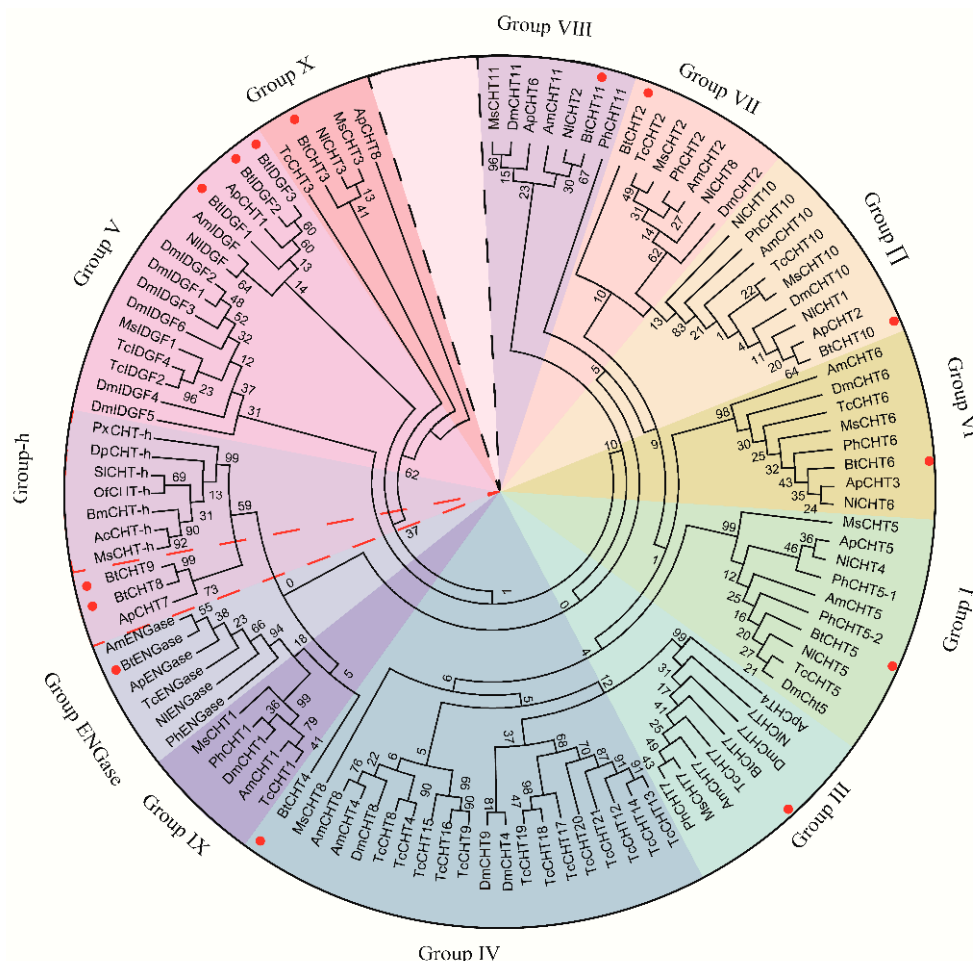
Group VIII
Group VII
Group II
Group VI
Group I
Group III
Group IV
Group IX
Group ENGase
Group-h
Group V
Group X

MsCHT11
DmCHT11
ApCHT6
AmCHT11
NlCHT2
BtCHT11
PhCHT11
96
15
23
30
67

BtCHT2
TcCHT2
MsCHT2
PhCHT2
AmCHT2
NlCHT8
DmCHT2
49
31
27
14
62
10

NlCHT10
PhCHT10
AmCHT10
TcCHT10
MsCHT10
DmCHT10
NlCHT1
ApCHT2
BtCHT10
22
83
21
1
4
11
20
64
13
5

AmCHT6
DmCHT6
TcCHT6
MsCHT6
PhCHT6
BtCHT6
ApCHT3
NlCHT6
98
30
25
32
43
35
24
9
10

MsCHT5
ApCHT5
NlCHT4
PhCHT5-1
AmCHT5
PhCHT5-2
BtCHT5
NlCHT5
TcCHT5
DmCht5
99
36
46
12
25
16
20
27
21
1

ApCHT4
NlCHT7
DmCHT7
BtCHT7
TcCHT7
AmCHT7
MsCHT7
PhCHT7
TcCHT13
99
31
17
41
25
49
43
4
12
0

BtCHT4
MsCHT8
AmCHT4
DmCHT8
TcCHT8
TcCHT4
TcCHT15
TcCHT16
TcCHT9
DmCHT9
DmCHT4
TcCHT19
TcCHT18
TcCHT17
TcCHT20
TcCHT21
TcCHT12
TcCHT14
76
22
6
90
99
90
5
18
47
98
37
68
70
87
91
16
6
5
1

MsCHT1
PhCHT1
DmCHT1
AmCHT1
TcCHT1
36
99
79
41
18
5

AmENGase
BtENGase
ApENGase
TcENGase
NlENGase
PhENGase
55
38
23
66
94
0

BtCHT9
BtCHT8
ApCHT7
99
73
59
37

PxCHT-h
DpCHT-h
SlCHT-h
OfCHT-h
BmCHT-h
AcCHT-h
MsCHT-h
99
69
13
31
90
92

BtIDGF3
BtIDGF2
ApCHT1
BtIDGF1
AmIDGF
NlIDGF
DmIDGF2
DmIDGF1
DmIDGF3
DmIDGF6
MsIDGF1
TcIDGF4
TcIDGF2
DmIDGF4
DmIDGF5
60
60
13
64
14
48
52
32
12
23
96
37
31
62

TcCHT3
BtCHT3
NlCHT3
MsCHT3
ApCHT8
13
41